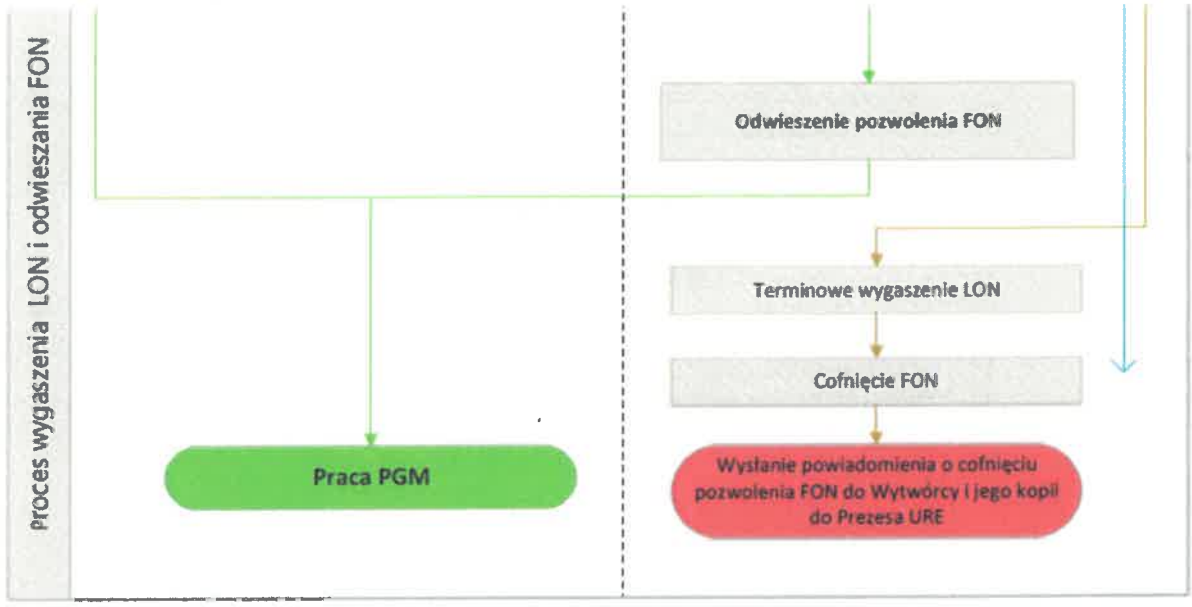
Proces wygaszenia LON i odwieszania FON

Odwieszenie pozwolenia FON

Terminowe wygaszenie LON

Cofnięcie FON

Praca PGM

Wysłanie powiadomienia o cofnięciu pozwolenia FON do Wytwórcy i jego kopii do Prezesa URE